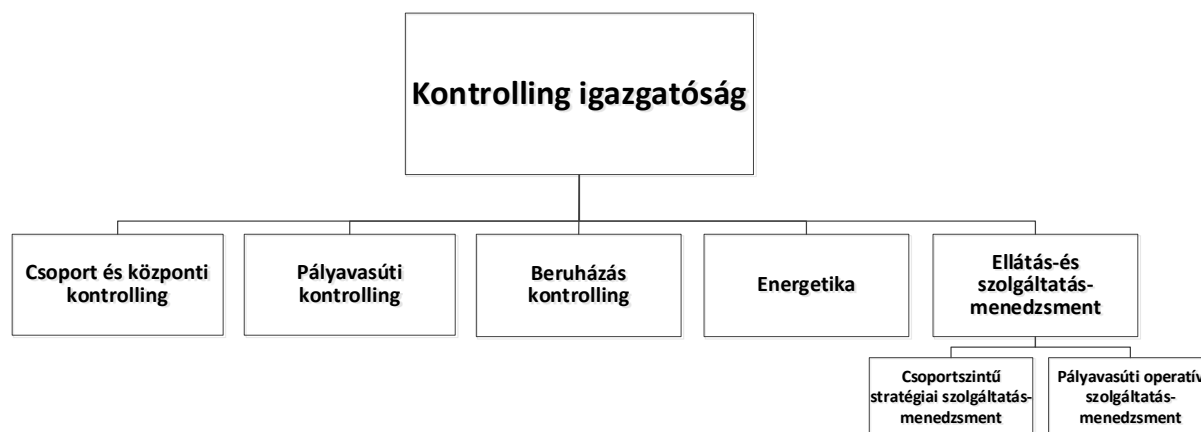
Kontrolling igazgatóság

Csoport és központi kontrolling

Pályavasúti kontrolling

Beruházás kontrolling

Energetika

Ellátás-és szolgáltatás-menedzsment

Csoportszintű stratégiai szolgáltatás-menedzsment

Pályavasúti operatív szolgáltatás-menedzsment